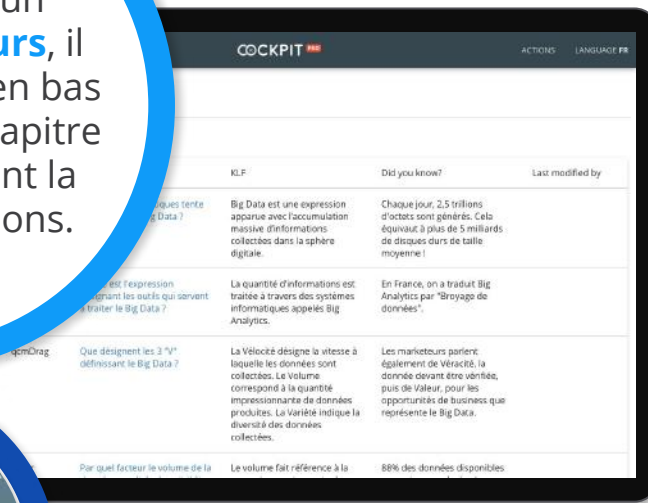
un
urs, il
en bas
apitre
nt la
ons.

COCKPIT PRO

ACTIONS LANGUAGE FR

| | | KLF | Did you know? | Last modified by |
|---|---|---|---|---|
| | ...ques tente ...g Data ? | Big Data est une expression apparue avec l'accumulation massive d'informations collectées dans la sphère digitale. | Chaque jour, 2,5 trillions d'octets sont générés. Cela équivaut à plus de 5 milliards de disques durs de taille moyenne ! | |
| | ...est l'expression ...gnant les outils qui servent ...traiter le Big Data ? | La quantité d'informations est traitée à travers des systèmes informatiques appelés Big Analytics. | En France, on a traduit Big Analytics par "Broyage de données". | |
| qcmDrag | Que désignent les 3 "V" définissant le Big Data ? | La Vélocité désigne la vitesse à laquelle les données sont collectées. Le Volume correspond à la quantité impressionnante de données produites. La Variété indique la diversité des données collectées. | Les marketeurs parlent également de Véracité, la donnée devant être vérifiée, puis de Valeur, pour les opportunités de business que représente le Big Data. | |
| | Par quel facteur le volume de la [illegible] | Le volume fait référence à la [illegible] | 88% des données disponibles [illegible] | |